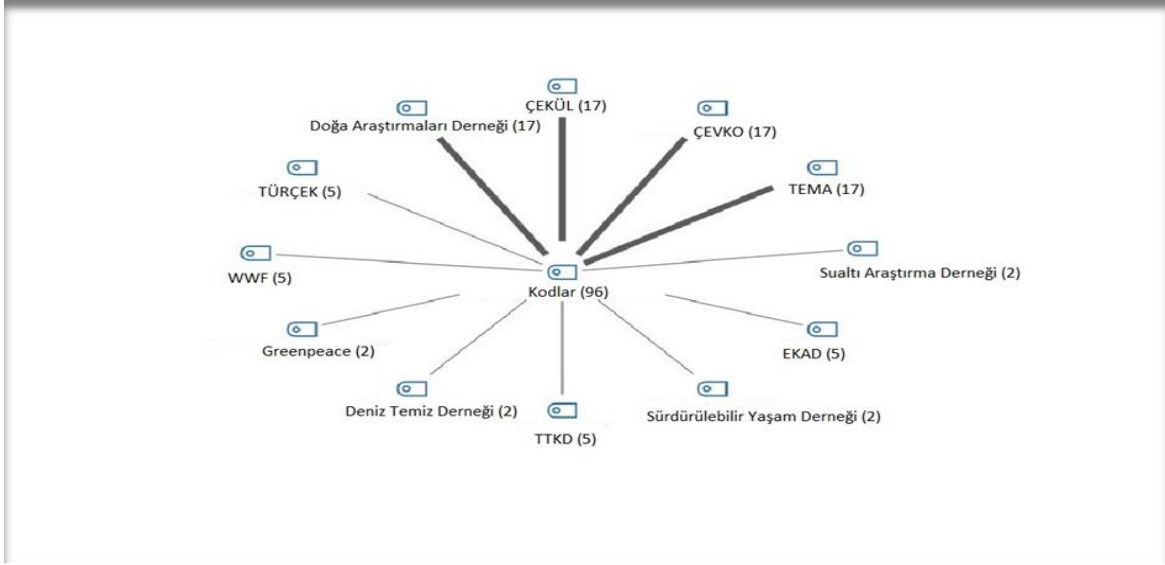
ÇEKÜL (17)

Doğa Araştırmaları Derneği (17)

ÇEVKO (17)

TEMA (17)

TÜRÇEK (5)

WWF (5)

Kodlar (96)

Sualtı Araştırma Derneği (2)

Greenpeace (2)

EKAD (5)

Deniz Temiz Derneği (2)

Sürdürülebilir Yaşam Derneği (2)

TTKD (5)